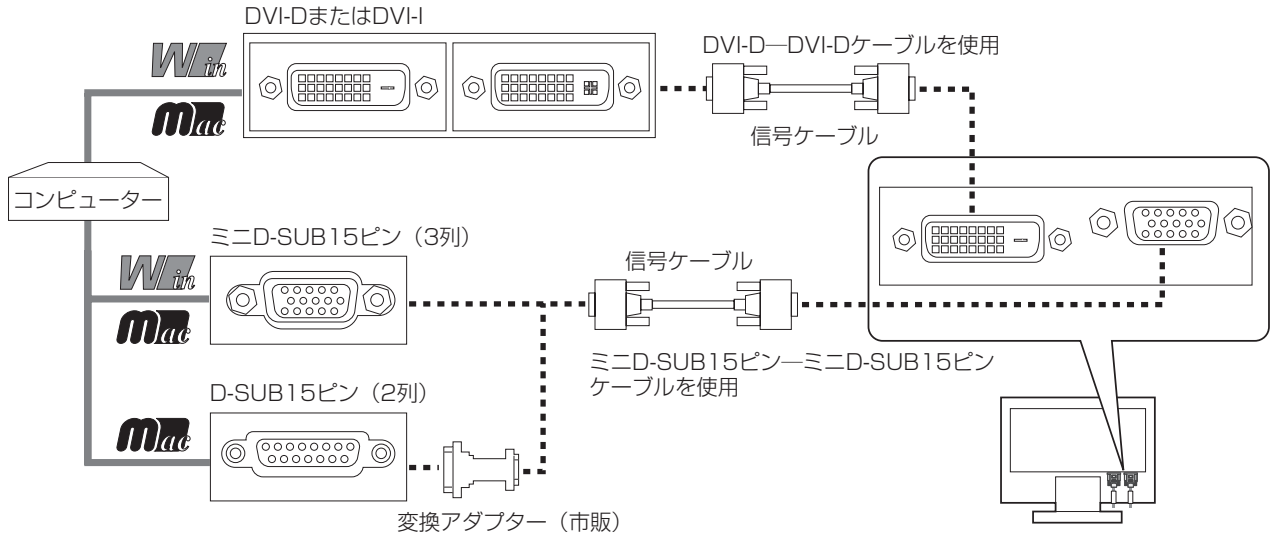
DVI-DまたはDVI-I

Win

Mac

DVI-D—DVI-Dケーブルを使用

信号ケーブル

コンピューター

ミニD-SUB15ピン（3列）

Win

Mac

信号ケーブル

ミニD-SUB15ピン—ミニD-SUB15ピンケーブルを使用

D-SUB15ピン（2列）

Mac

変換アダプター（市販）